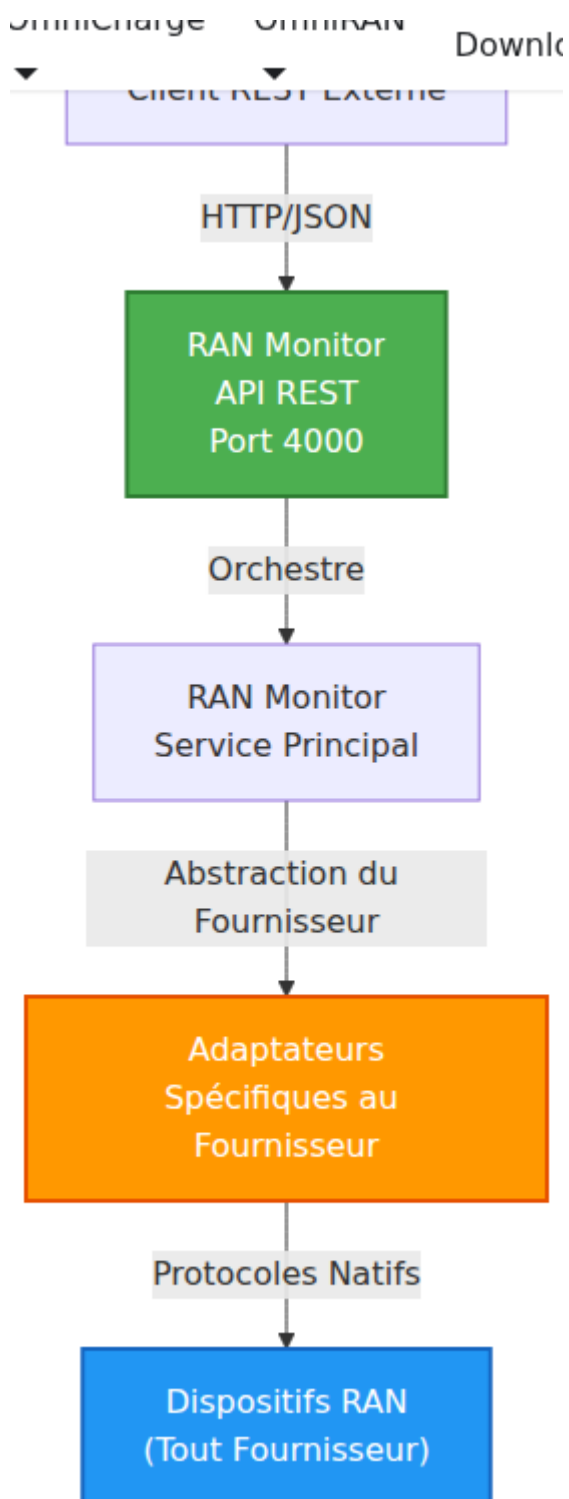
OmniCharge OmniRAN Downlo

Client REST Externe

HTTP/JSON

RAN Monitor
API REST
Port 4000

Orchestre

RAN Monitor
Service Principal

Abstraction du Fournisseur

Adaptateurs Spécifiques au Fournisseur

Protocoles Natifs

Dispositifs RAN
(Tout Fournisseur)